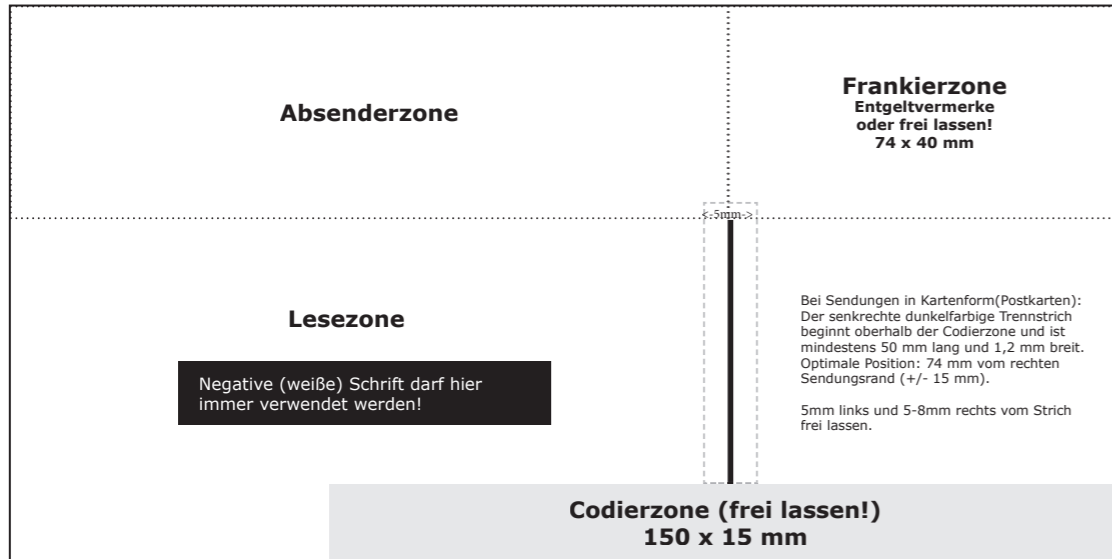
Absenderzone

Frankierzone
Entgeltvermerke oder frei lassen!
74 x 40 mm

<-5mm->

Lesezone

Negative (weiße) Schrift darf hier immer verwendet werden!

Bei Sendungen in Kartenform(Postkarten): Der senkrechte dunkelfarbige Trennstrich beginnt oberhalb der Codierzone und ist mindestens 50 mm lang und 1,2 mm breit. Optimale Position: 74 mm vom rechten Sendungsrand (+/- 15 mm).

5mm links und 5-8mm rechts vom Strich frei lassen.

Codierzone (frei lassen!)
150 x 15 mm